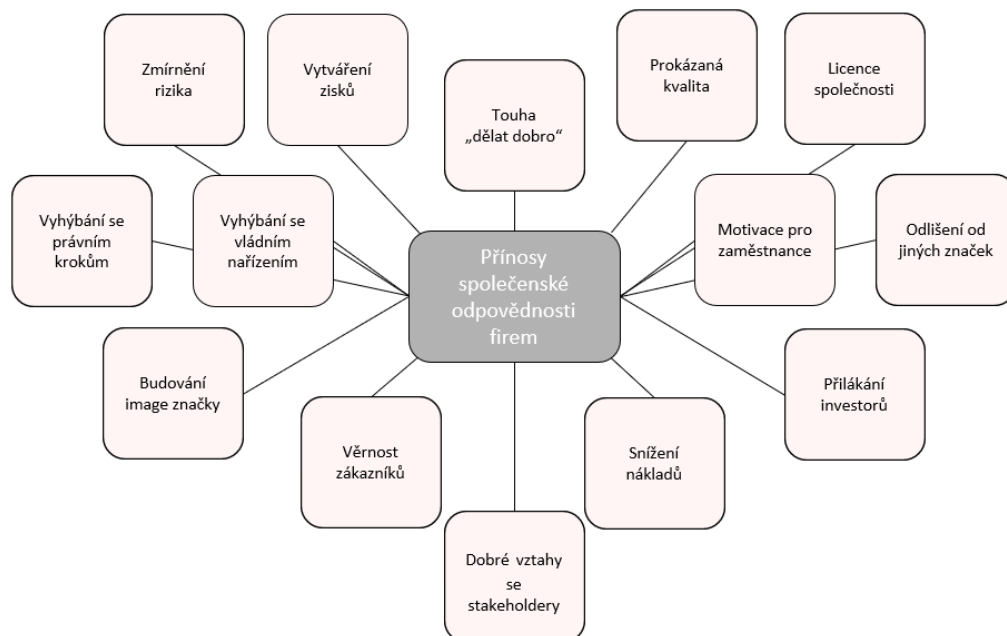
Zmírnění rizika

Vytváření zisků

Touha „dělat dobro"

Prokázaná kvalita

Licence společnosti

Vyhýbání se právním krokům

Vyhýbání se vládním nařízením

Přínosy společenské odpovědnosti firem

Motivace pro zaměstnance

Odlišení od jiných značek

Budování image značky

Přilákání investorů

Věrnost zákazníků

Snížení nákladů

Dobré vztahy se stakeholdery